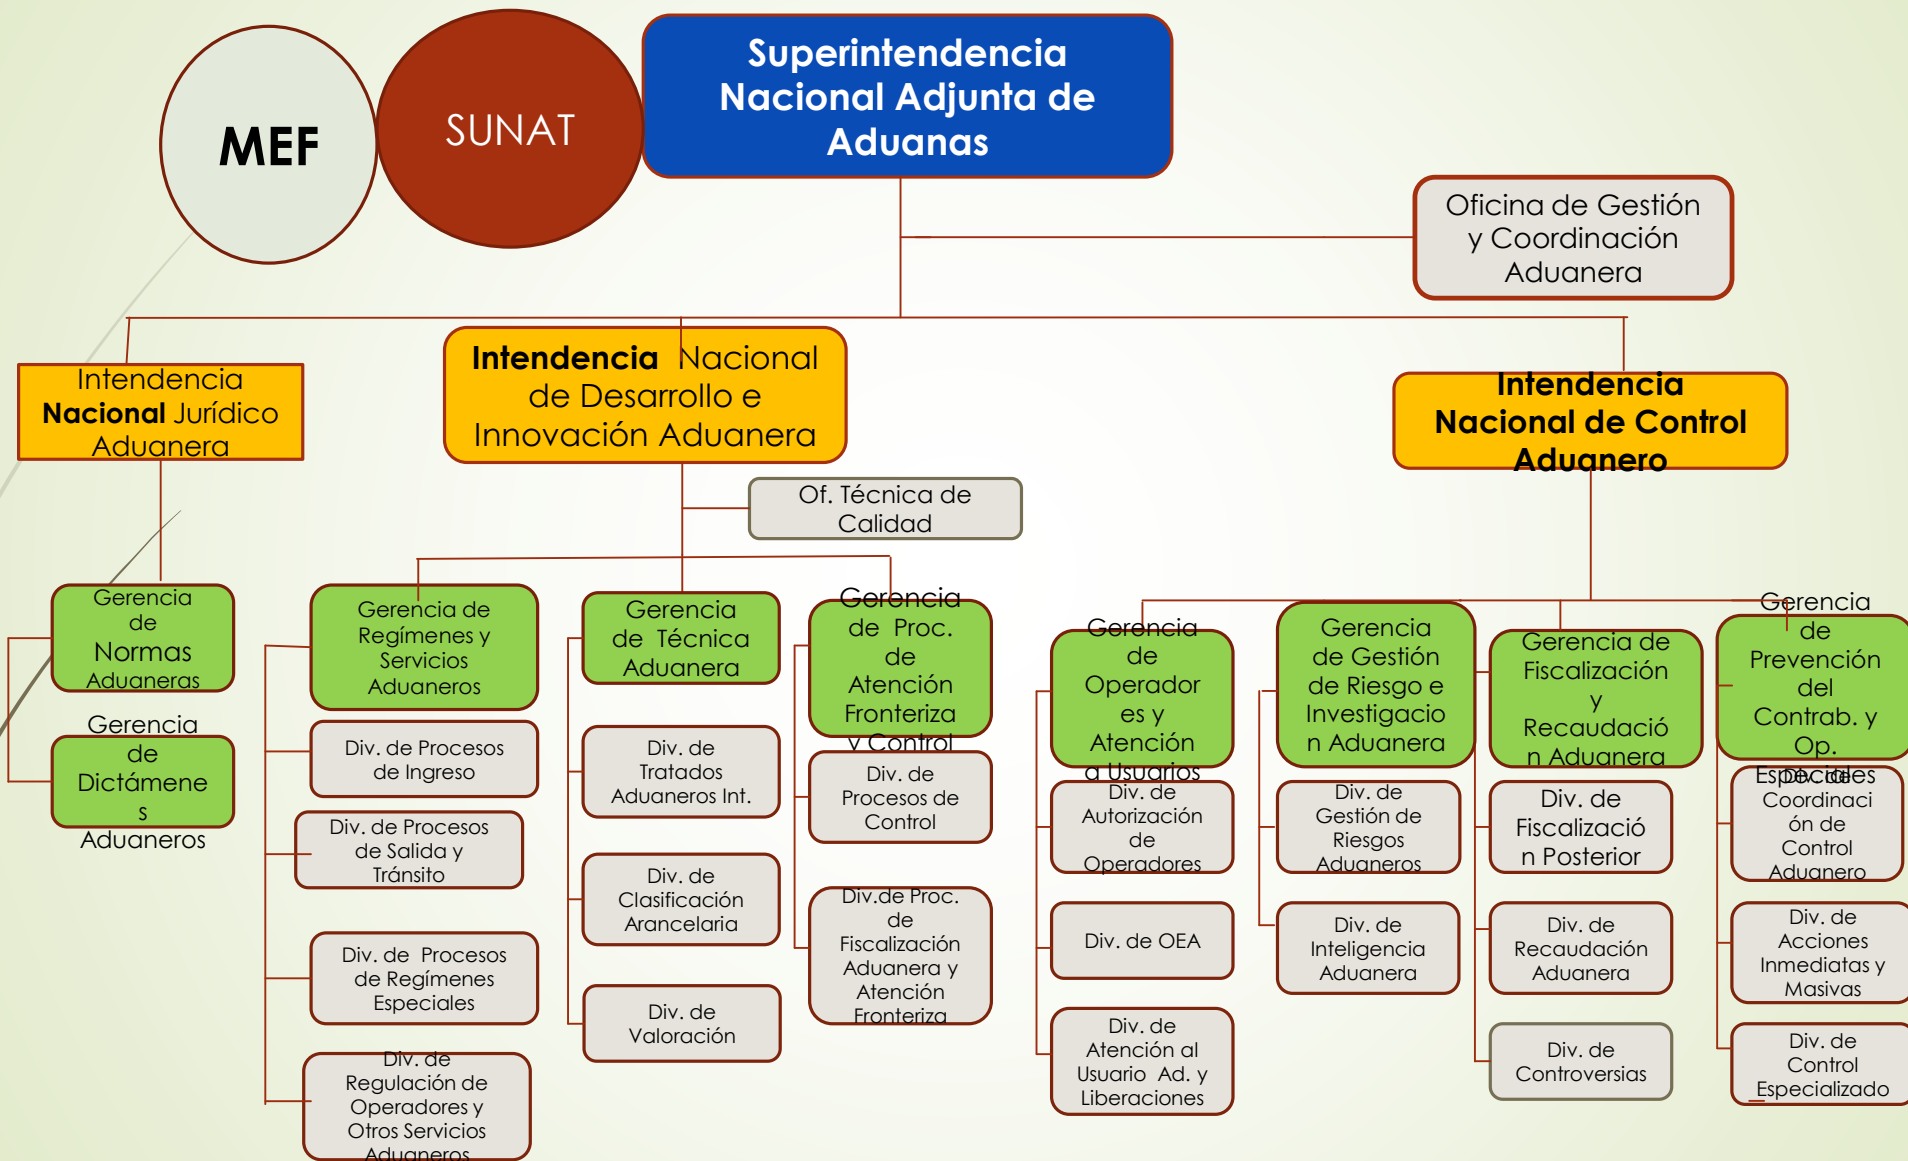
MEF

SUNAT

Superintendencia Nacional Adjunta de Aduanas

Oficina de Gestión y Coordinación Aduanera

Intendencia Nacional Jurídico Aduanera

Intendencia Nacional de Desarrollo e Innovación Aduanera

Intendencia Nacional de Control Aduanero

Of. Técnica de Calidad

Gerencia de Normas Aduaneras

Gerencia de Dictámenes Aduaneros

Gerencia de Regímenes y Servicios Aduaneros

Div. de Procesos de Ingreso

Div. de Procesos de Salida y Tránsito

Div. de Procesos de Regímenes Especiales

Div. de Regulación de Operadores y Otros Servicios Aduaneros

Gerencia de Técnica Aduanera

Div. de Tratados Aduaneros Int.

Div. de Clasificación Arancelaria

Div. de Valoración

Gerencia de Proc. de Atención Fronteriza y Control

Div. de Procesos de Control

Div.de Proc. de Fiscalización Aduanera y Atención Fronteriza

Gerencia de Operadores y Atención a Usuarios

Div. de Autorización de Operadores

Div. de OEA

Div. de Atención al Usuario Ad. y Liberaciones

Gerencia de Gestión de Riesgo e Investigacion Aduanera

Div. de Gestión de Riesgos Aduaneros

Div. de Inteligencia Aduanera

Gerencia de Fiscalización y Recaudación Aduanera

Div. de Fiscalización Posterior

Div. de Recaudación Aduanera

Div. de Controversias

Gerencia de Prevención del Contrab. y Op. Especiales

Div. de Coordinación de Control Aduanero

Div. de Acciones Inmediatas y Masivas

Div. de Control Especializado